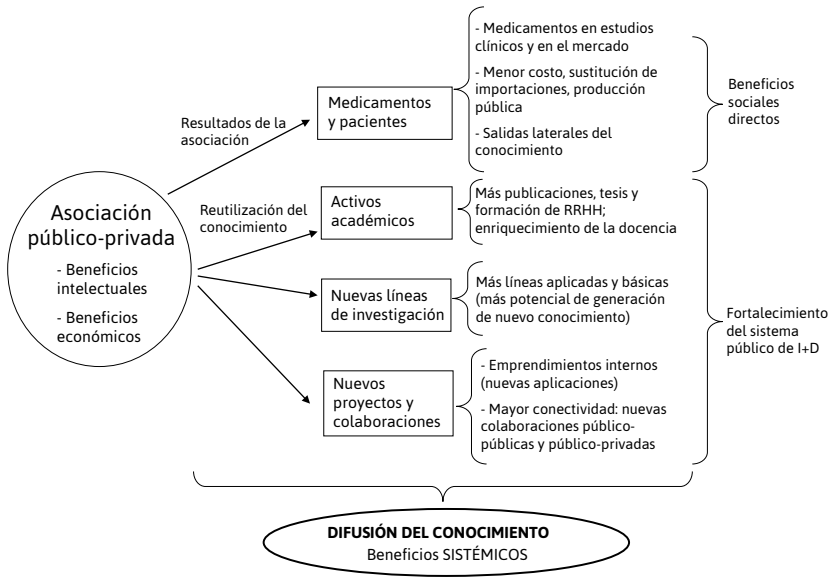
Asociación público-privada

- Beneficios intelectuales

- Beneficios económicos

Resultados de la asociación

Medicamentos y pacientes

- Medicamentos en estudios clínicos y en el mercado

- Menor costo, sustitución de importaciones, producción pública

- Salidas laterales del conocimiento

Beneficios sociales directos

Reutilización del conocimiento

Activos académicos

Más publicaciones, tesis y formación de RRHH; enriquecimiento de la docencia

Nuevas líneas de investigación

Más líneas aplicadas y básicas (más potencial de generación de nuevo conocimiento)

Nuevos proyectos y colaboraciones

- Emprendimientos internos (nuevas aplicaciones)

- Mayor conectividad: nuevas colaboraciones público-públicas y público-privadas

Fortalecimiento del sistema público de I+D

DIFUSIÓN DEL CONOCIMIENTO
Beneficios SISTÉMICOS